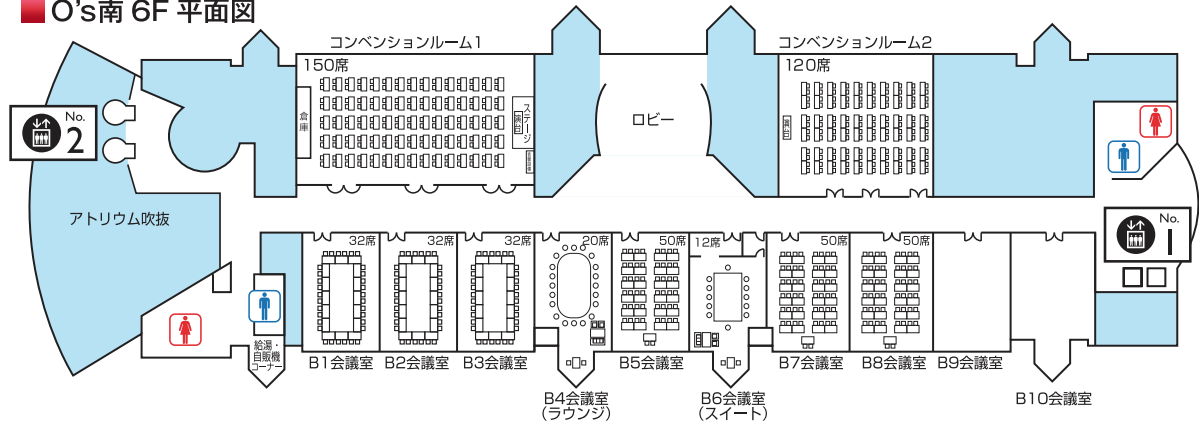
O's南 6F 平面図

No. 2

アトリウム吹抜

コンベンションルーム1

150席

倉庫

ステージ

演台

ロビー

コンベンションルーム2

120席

演台

No. 1

給湯・自販機コーナー

32席

32席

32席

20席

50席

12席

50席

50席

B1会議室

B2会議室

B3会議室

B4会議室
(ラウンジ)

B5会議室

B6会議室
(スイート)

B7会議室

B8会議室

B9会議室

B10会議室